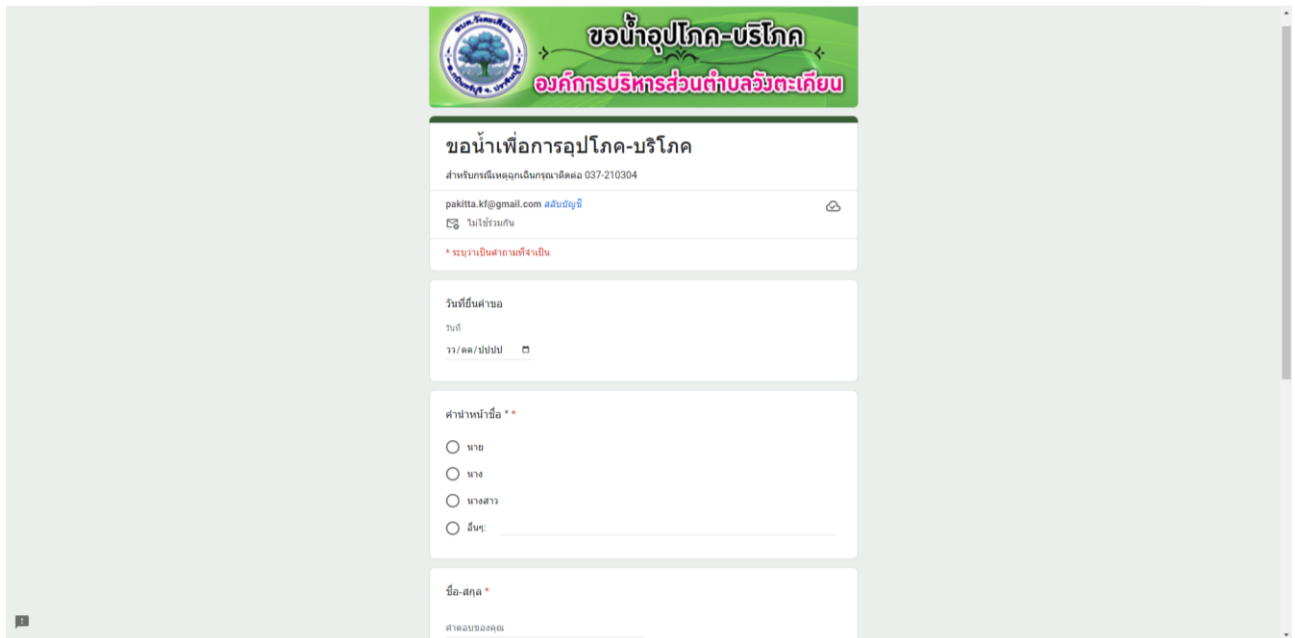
ขอน้ำอุปโภค-บริโภค
องค์การบริหารส่วนตำบลวังตะเคียน

ขอน้ำเพื่อการอุปโภค-บริโภค

สำหรับกรณีเหตุฉุกเฉินกรุณาติดต่อ 037-210304

pakitta.kf@gmail.com สลับบัญชี

ไม่ใช้ร่วมกัน

* ระบุว่าเป็นคำถามที่จำเป็น

วันที่ยื่นคำขอ

วันที่

วว/ดด/ปปปป

คำนำหน้าชื่อ * *

นาย

นาง

นางสาว

อื่นๆ:

ชื่อ-สกุล *

คำตอบของคุณ